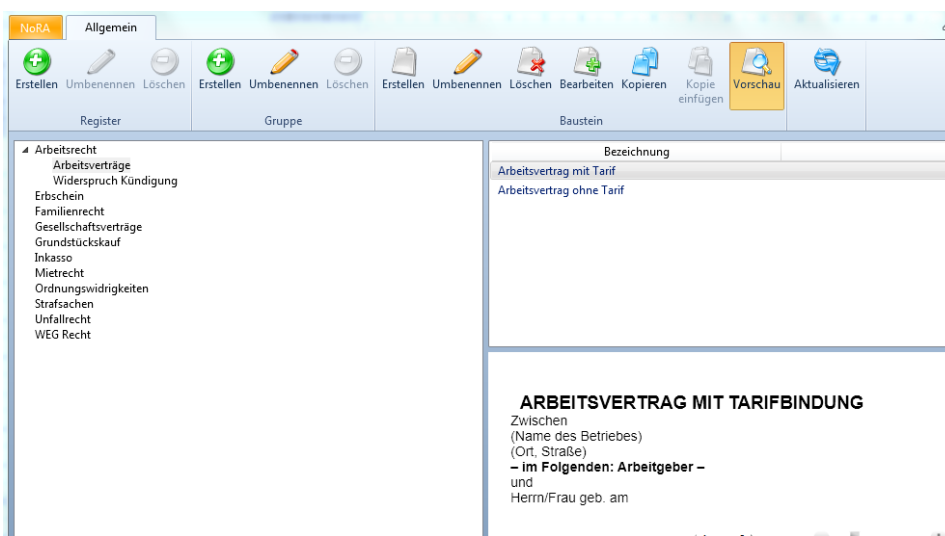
NoRA Allgemein

Erstellen Umbenennen Löschen
Register

Erstellen Umbenennen Löschen
Gruppe

Erstellen Umbenennen Löschen Bearbeiten Kopieren Kopie einfügen Vorschau
Baustein

Aktualisieren

Arbeitsrecht
Arbeitsverträge
Widerspruch Kündigung
Erbschein
Familienrecht
Gesellschaftsverträge
Grundstückskauf
Inkasso
Mietrecht
Ordnungswidrigkeiten
Strafsachen
Unfallrecht
WEG Recht

| Bezeichnung |
|---|
| Arbeitsvertrag mit Tarif |
| Arbeitsvertrag ohne Tarif |

ARBEITSVERTRAG MIT TARIFBINDUNG
Zwischen
(Name des Betriebes)
(Ort, Straße)
– im Folgenden: Arbeitgeber –
und
Herrn/Frau geb. am